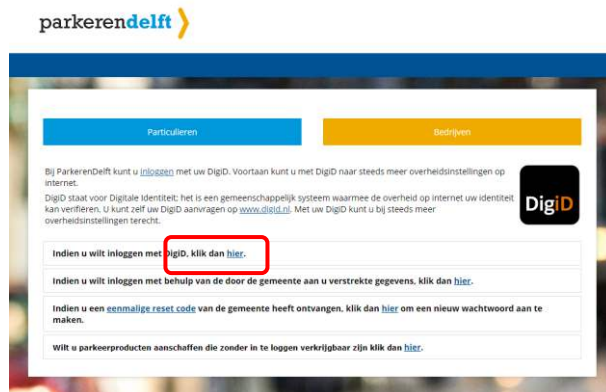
parkerendelft

Particulieren

Bedrijven

Bij ParkerenDelft kunt u inloggen met uw DigiD. Voortaan kunt u met DigiD naar steeds meer overheidsinstellingen op internet.

DigiD staat voor Digitale Identiteit; het is een gemeenschappelijk systeem waarmee de overheid op internet uw identiteit kan verifiëren. U kunt zelf uw DigiD aanvragen op www.digid.nl. Met uw DigiD kunt u bij steeds meer overheidsinstellingen terecht.

DigiD

Indien u wilt inloggen met DigiD, klik dan hier.

Indien u wilt inloggen met behulp van de door de gemeente aan u verstrekte gegevens, klik dan hier.

Indien u een eenmalige reset code van de gemeente heeft ontvangen, klik dan hier om een nieuw wachtwoord aan te maken.

Wilt u parkeerproducten aanschaffen die zonder in te loggen verkrijgbaar zijn klik dan hier.